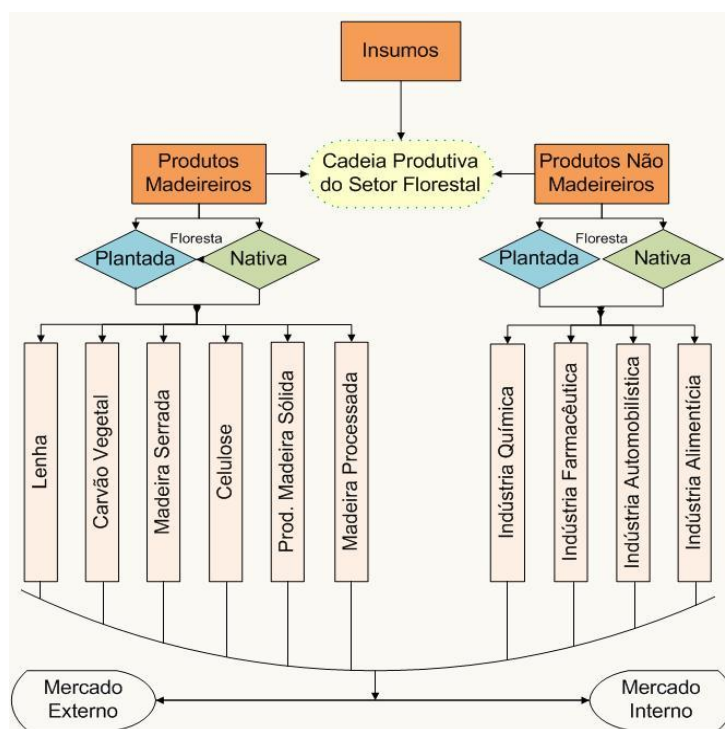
Insumos

Produtos Madeireiros

Cadeia Produtiva do Setor Florestal

Produtos Não Madeireiros

Floresta

Plantada

Nativa

Floresta

Plantada

Nativa

Lenha

Carvão Vegetal

Madeira Serrada

Celulose

Prod. Madeira Sólida

Madeira Processada

Indústria Química

Indústria Farmacêutica

Indústria Automobilística

Indústria Alimentícia

Mercado Externo

Mercado Interno